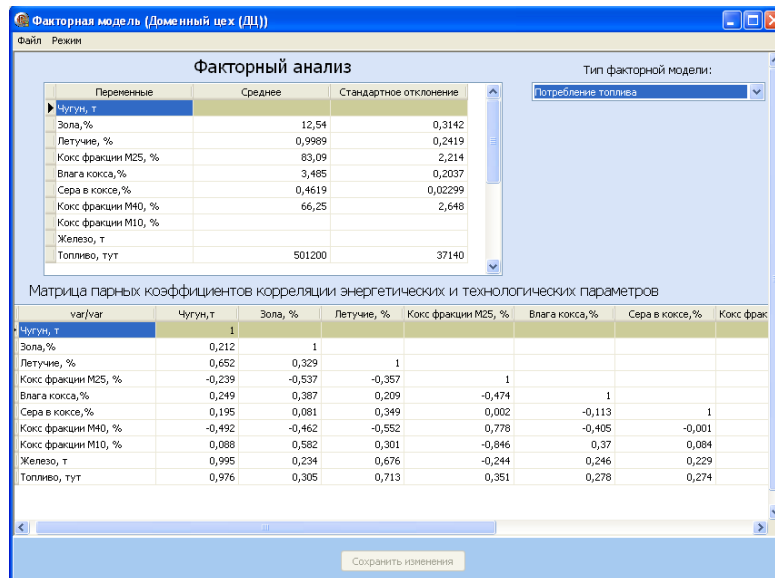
Факторная модель (Доменный цех (ДЦ))

Файл Режим

Факторный анализ

Тип факторной модели:

Потребление топлива

| Переменные | Среднее | Стандартное отклонение |
|---|---|---|
| Чугун, т | | |
| Зола,% | 12,54 | 0,3142 |
| Летучие, % | 0,9989 | 0,2419 |
| Кокс фракции М25, % | 83,09 | 2,214 |
| Влага кокса,% | 3,485 | 0,2037 |
| Сера в коксе,% | 0,4619 | 0,02299 |
| Кокс фракции М40, % | 66,25 | 2,648 |
| Кокс фракции М10, % | | |
| Железо, т | | |
| Топливо, тут | 501200 | 37140 |

Матрица парных коэффициентов корреляции энергетических и технологических параметров

| var/var | Чугун,т | Зола, % | Летучие, % | Кокс фракции М25, % | Влага кокса,% | Сера в коксе,% | Кокс фрак |
|---|---|---|---|---|---|---|---|
| Чугун, т | 1 | | | | | | |
| Зола,% | 0,212 | 1 | | | | | |
| Летучие, % | 0,652 | 0,329 | 1 | | | | |
| Кокс фракции М25, % | -0,239 | -0,537 | -0,357 | 1 | | | |
| Влага кокса,% | 0,249 | 0,387 | 0,209 | -0,474 | 1 | | |
| Сера в коксе,% | 0,195 | 0,081 | 0,349 | 0,002 | -0,113 | 1 | |
| Кокс фракции М40, % | -0,492 | -0,462 | -0,552 | 0,778 | -0,405 | -0,001 | |
| Кокс фракции М10, % | 0,088 | 0,582 | 0,301 | -0,846 | 0,37 | 0,084 | |
| Железо, т | 0,995 | 0,234 | 0,676 | -0,244 | 0,246 | 0,229 | |
| Топливо, тут | 0,976 | 0,305 | 0,713 | 0,351 | 0,278 | 0,274 | |

Сохранить изменения